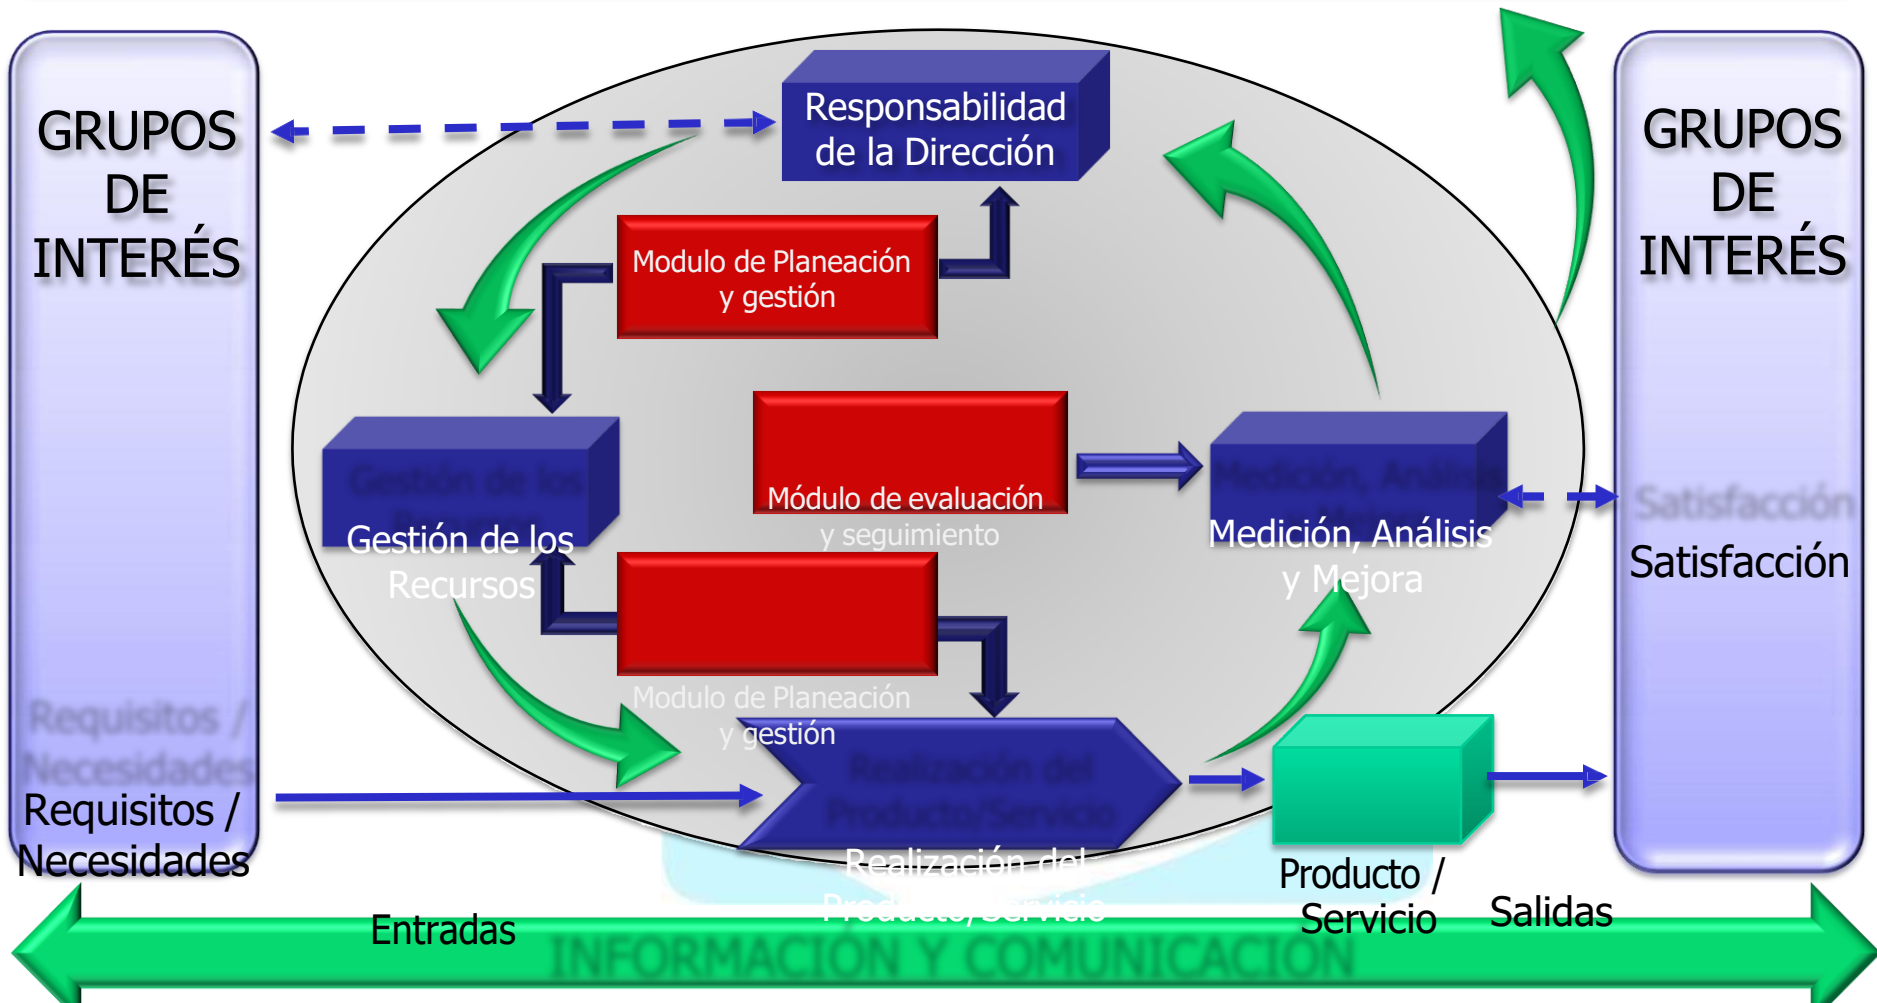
GRUPOS DE INTERÉS

Responsabilidad de la Dirección

Modulo de Planeación y gestión

GRUPOS DE INTERÉS

Gestión de los Recursos

Módulo de evaluación y seguimiento

Medición, Análisis y Mejora

Satisfacción

Modulo de Planeación y gestión

Requisitos / Necesidades

Realización del Producto/Servicio

Producto / Servicio

Entradas

Salidas

INFORMACIÓN Y COMUNICACIÓN